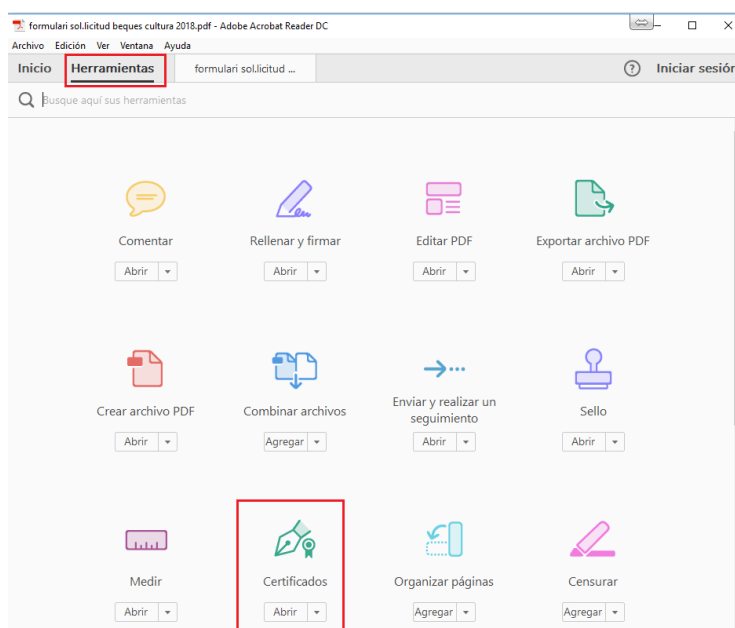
formulari sol.licitud beques cultura 2018.pdf - Adobe Acrobat Reader DC

Archivo Edición Ver Ventana Ayuda

Inicio Herramientas formulari sol.licitud ...

Iniciar sesió

Busque aquí sus herramientas

Comentar
Abrir

Rellenar y firmar
Abrir

Editar PDF
Abrir

Exportar archivo PDF
Abrir

Crear archivo PDF
Abrir

Combinar archivos
Agregar

Enviar y realizar un seguimiento
Abrir

Sello
Abrir

Medir
Abrir

Certificados
Abrir

Organizar páginas
Agregar

Censurar
Agregar